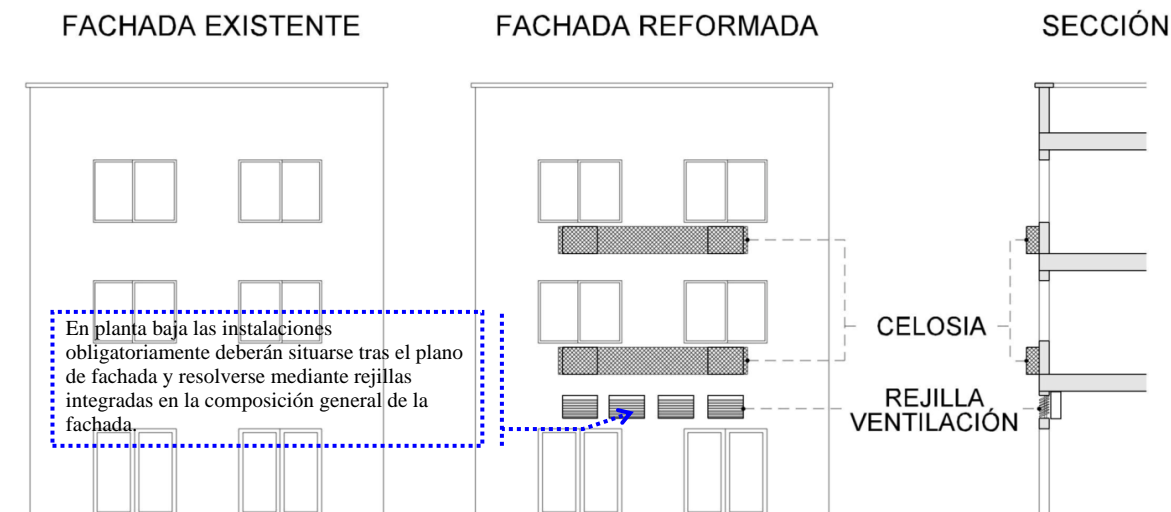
FACHADA EXISTENTE

FACHADA REFORMADA

SECCIÓN

En planta baja las instalaciones obligatoriamente deberán situarse tras el plano de fachada y resolverse mediante rejillas integradas en la composición general de la fachada.

CELOSIA

REJILLA VENTILACIÓN